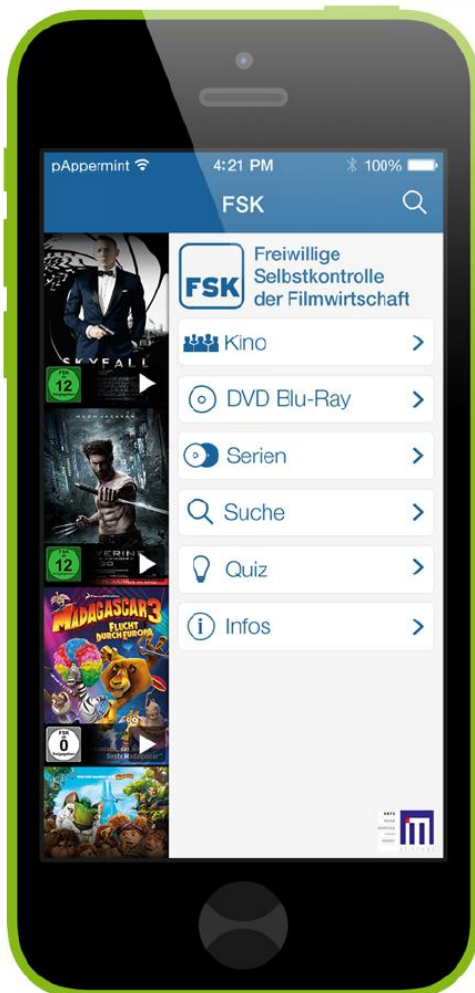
pAppermint
4:21 PM
100%
FSK
FSK
Freiwillige Selbstkontrolle der Filmwirtschaft
SKYFALL
FSK 12
HUGH JACKMAN
WOLVERINE
FSK 12
MADAGASCAR 3
FLUCHT DURCH EUROPA
FSK 0
Kino
DVD Blu-Ray
Serien
Suche
Quiz
Infos